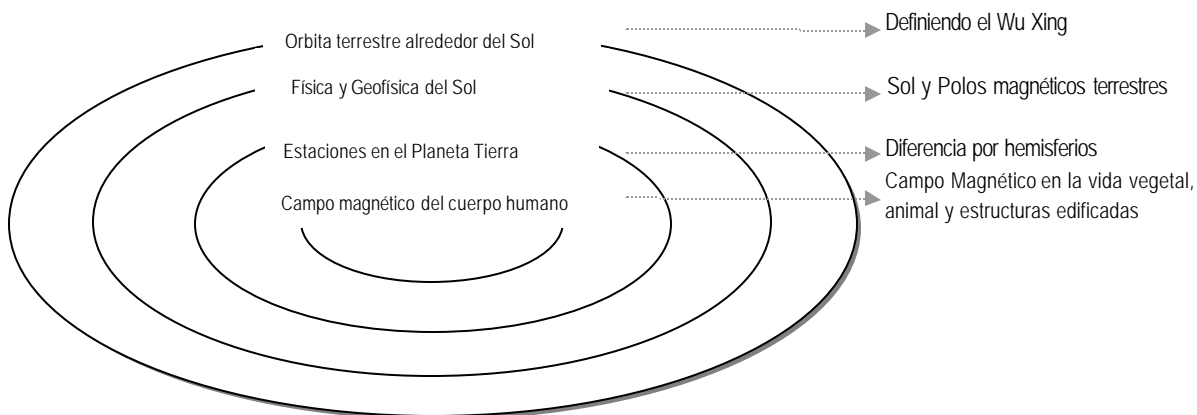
Orbita terrestre alrededor del Sol

Definiendo el Wu Xing

Física y Geofísica del Sol

Sol y Polos magnéticos terrestres

Estaciones en el Planeta Tierra

Diferencia por hemisferios

Campo magnético del cuerpo humano

Campo Magnético en la vida vegetal, animal y estructuras edificadas